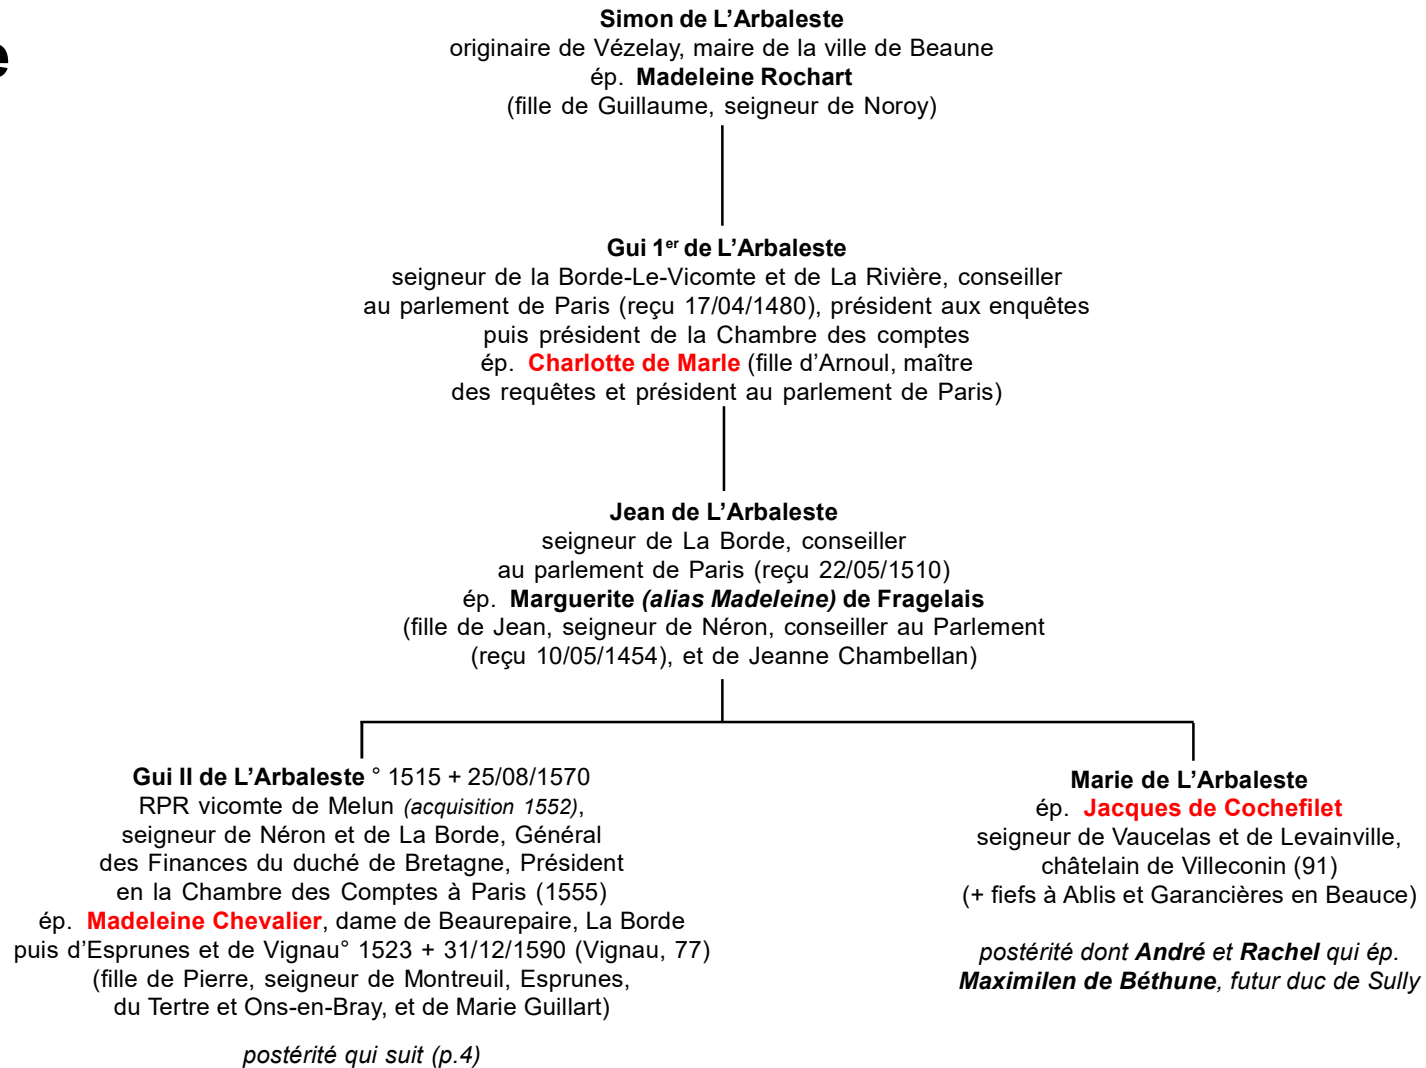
e

Simon de L'Arbaleste
originaire de Vézelay, maire de la ville de Beaune
ép. Madeleine Rochart
(fille de Guillaume, seigneur de Noroy)

Gui 1$^{er}$ de L'Arbaleste
seigneur de la Borde-Le-Vicomte et de La Rivière, conseiller au parlement de Paris (reçu 17/04/1480), président aux enquêtes puis président de la Chambre des comptes
ép. Charlotte de Marle (fille d'Arnoul, maître des requêtes et président au parlement de Paris)

Jean de L'Arbaleste
seigneur de La Borde, conseiller au parlement de Paris (reçu 22/05/1510)
ép. Marguerite (alias Madeleine) de Fragelais
(fille de Jean, seigneur de Néron, conseiller au Parlement (reçu 10/05/1454), et de Jeanne Chambellan)

Gui II de L'Arbaleste ° 1515 + 25/08/1570
RPR vicomte de Melun (acquisition 1552), seigneur de Néron et de La Borde, Général des Finances du duché de Bretagne, Président en la Chambre des Comptes à Paris (1555)
ép. Madeleine Chevalier, dame de Beaurepaire, La Borde puis d'Esprunes et de Vignau° 1523 + 31/12/1590 (Vignau, 77)
(fille de Pierre, seigneur de Montreuil, Esprunes, du Tertre et Ons-en-Bray, et de Marie Guillart)

postérité qui suit (p.4)

Marie de L'Arbaleste
ép. Jacques de Cochefilet
seigneur de Vaucelas et de Levainville, châtelain de Villeconin (91)
(+ fiefs à Ablis et Garancières en Beauce)

postérité dont André et Rachel qui ép. Maximilen de Béthune, futur duc de Sully